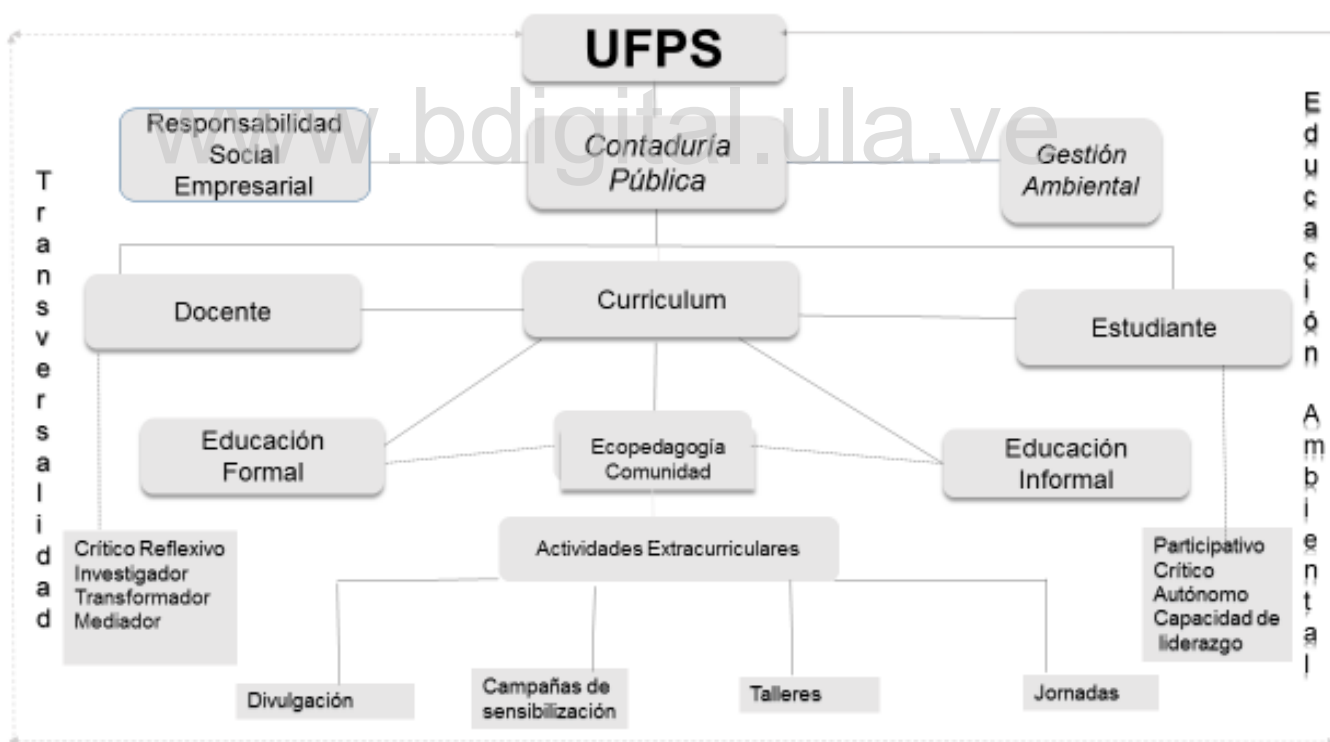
UFPS

www.bdigital.ula.ve

Responsabilidad Social Empresarial

Contaduría Pública

Gestión Ambiental

Transversalidad

Educación Ambiental

Docente

Curriculum

Estudiante

Educación Formal

Ecopedagogía Comunidad

Educación Informal

Crítico Reflexivo
Investigador
Transformador
Mediador

Actividades Extracurriculares

Participativo
Crítico
Autónomo
Capacidad de liderazgo

Divulgación

Campañas de sensibilización

Talleres

Jornadas